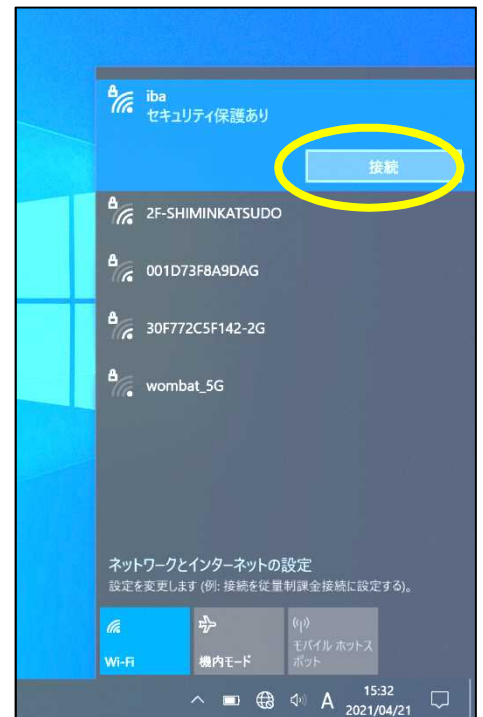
iba
セキュリティ保護あり

接続

2F-SHIMINKATSUDO

001D73F8A9DAG

30F772C5F142-2G

wombat_5G

ネットワークとインターネットの設定
設定を変更します (例: 接続を従量制課金接続に設定する)。

Wi-Fi

機内モード

モバイル ホットスポット

A

15:32
2021/04/21